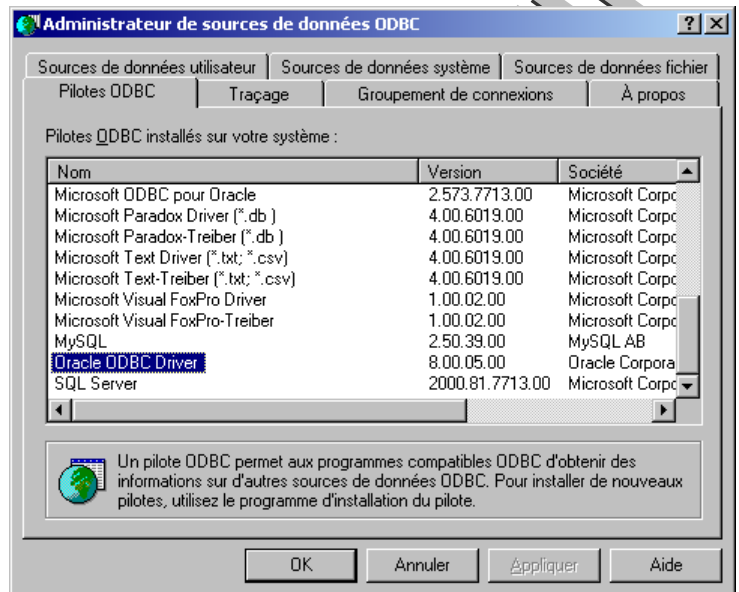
Administrateur de sources de données ODBC

?  X

Sources de données utilisateur | Sources de données système | Sources de données fichier
Pilotes ODBC | Traçage | Groupement de connexions | À propos

Pilotes ODBC installés sur votre système :

| Nom | Version | Société |
|---|---|---|
| Microsoft ODBC pour Oracle | 2.573.7713.00 | Microsoft Corpc |
| Microsoft Paradox Driver (*.db ) | 4.00.6019.00 | Microsoft Corpc |
| Microsoft Paradox-Treiber (*.db ) | 4.00.6019.00 | Microsoft Corpc |
| Microsoft Text Driver (*.txt; *.csv) | 4.00.6019.00 | Microsoft Corpc |
| Microsoft Text-Treiber (*.txt; *.csv) | 4.00.6019.00 | Microsoft Corpc |
| Microsoft Visual FoxPro Driver | 1.00.02.00 | Microsoft Corpc |
| Microsoft Visual FoxPro-Treiber | 1.00.02.00 | Microsoft Corpc |
| MySQL | 2.50.39.00 | MySQL AB |
| Oracle ODBC Driver | 8.00.05.00 | Oracle Corpora |
| SQL Server | 2000.81.7713.00 | Microsoft Corpc |

Un pilote ODBC permet aux programmes compatibles ODBC d'obtenir des informations sur d'autres sources de données ODBC. Pour installer de nouveaux pilotes, utilisez le programme d'installation du pilote.

OK | Annuler | Appliquer | Aide